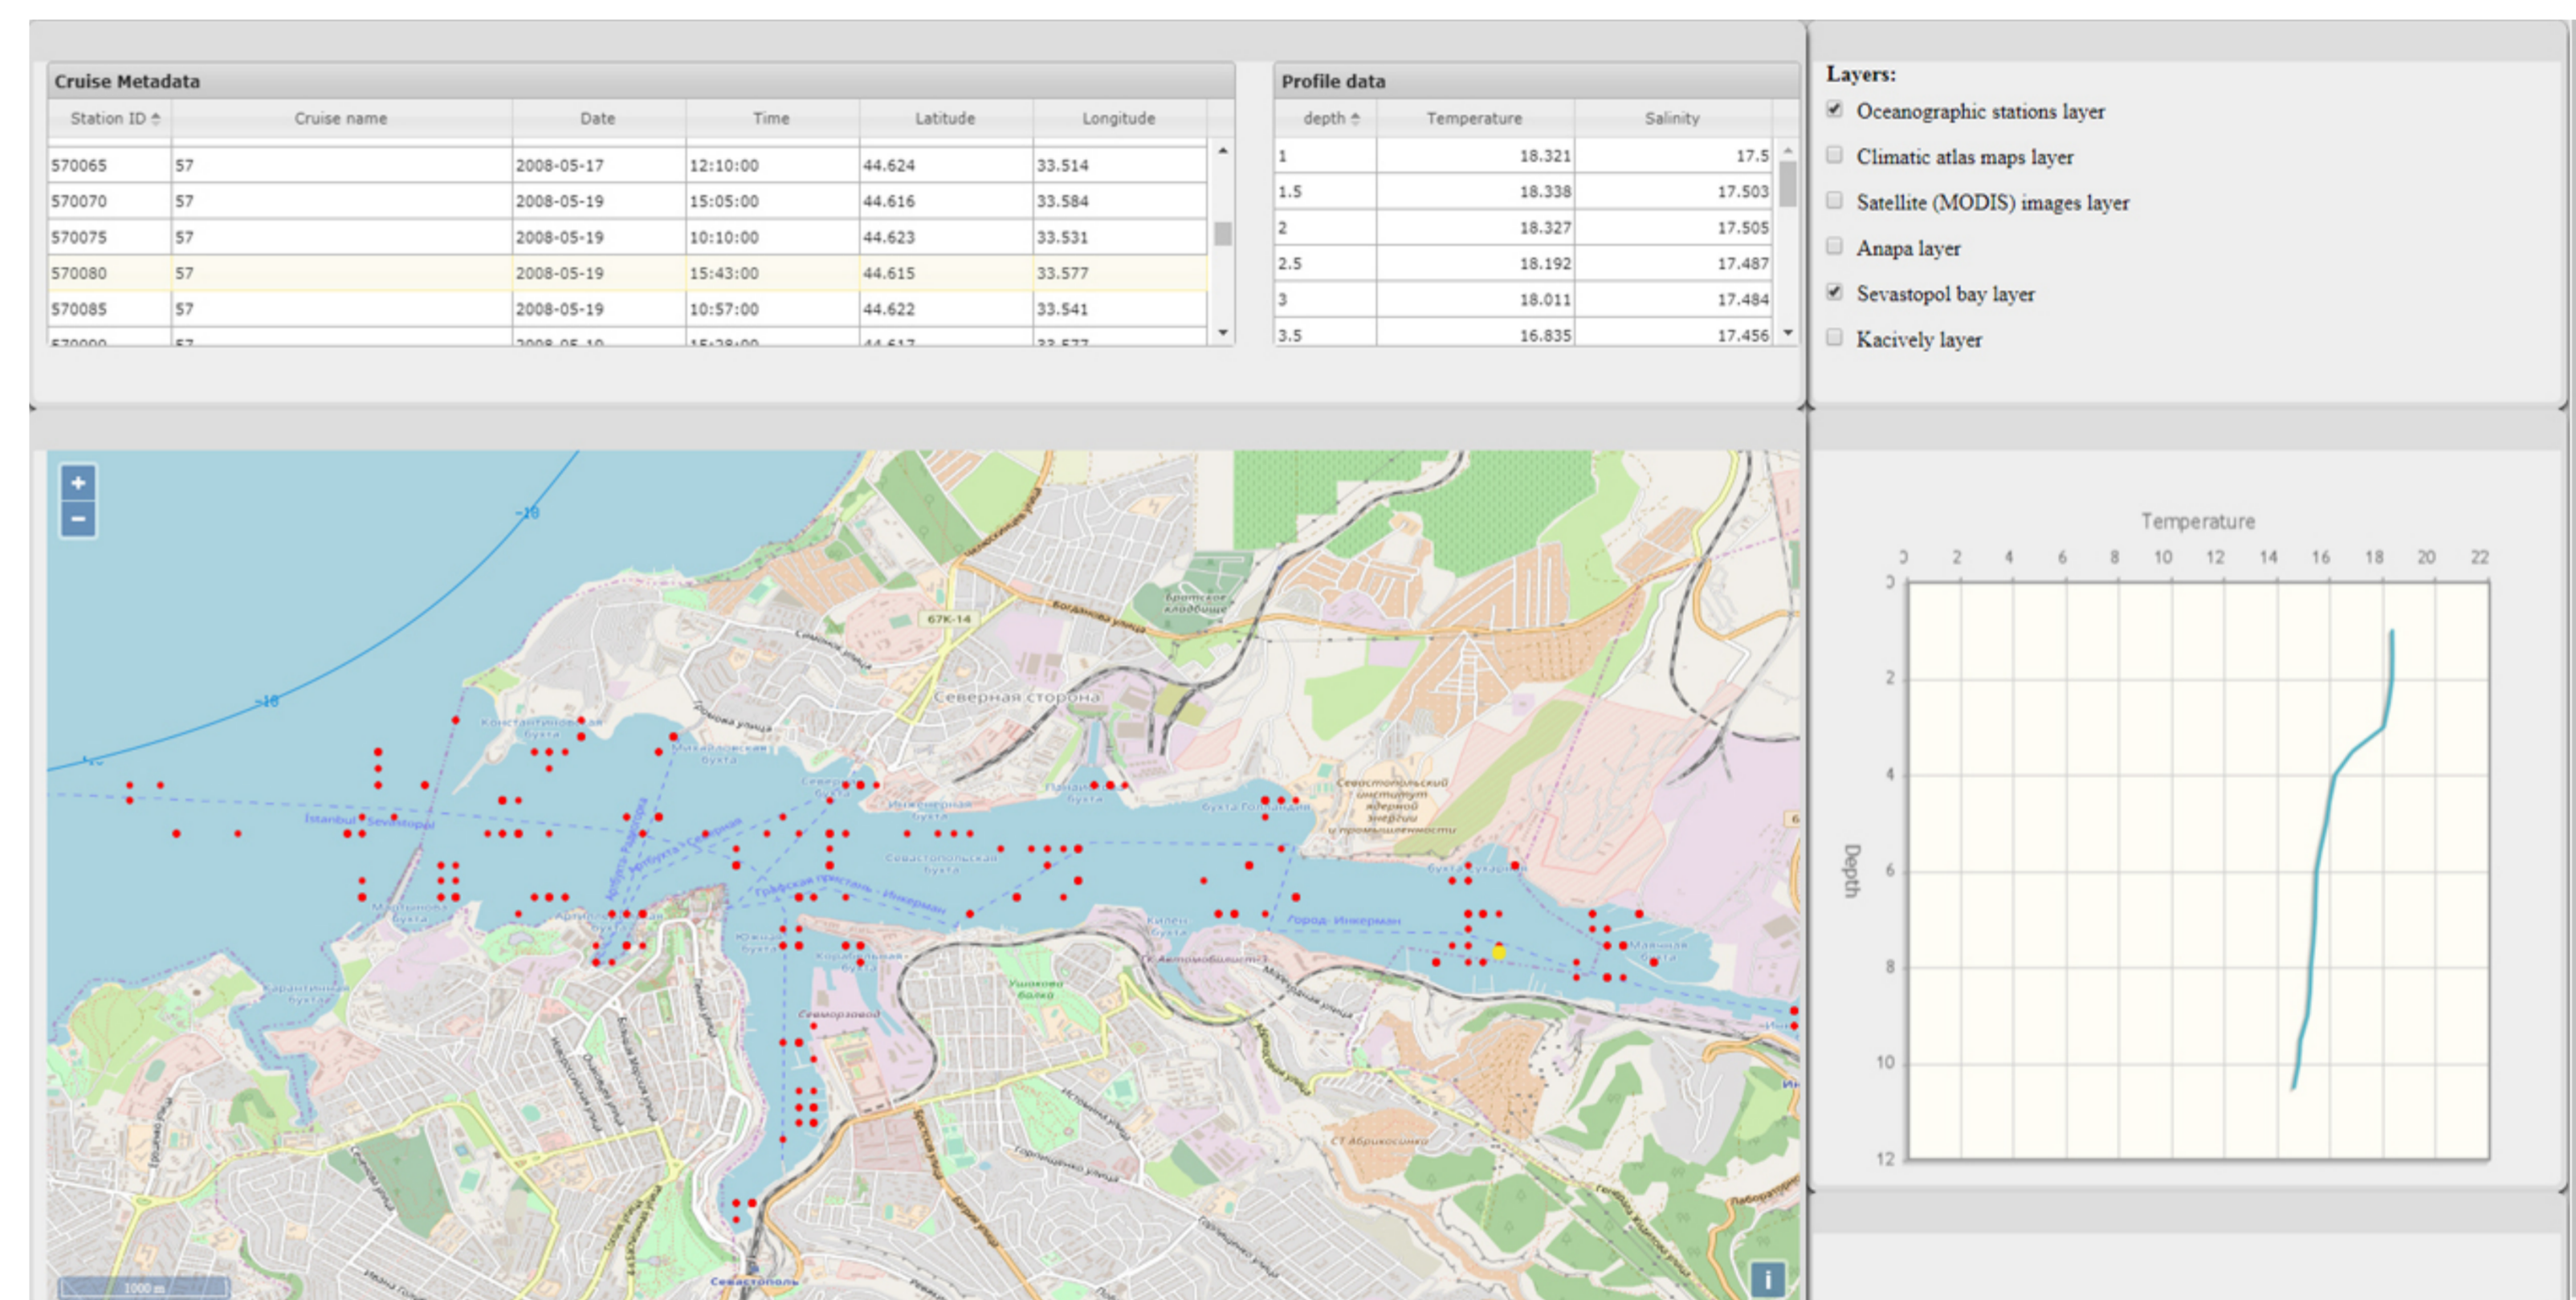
Cruise Metadata

| Station ID | Cruise name | Date | Time | Latitude | Longitude |
|---|---|---|---|---|---|
| 570065 | 57 | 2008-05-17 | 12:10:00 | 44.624 | 33.514 |
| 570070 | 57 | 2008-05-19 | 15:05:00 | 44.616 | 33.584 |
| 570075 | 57 | 2008-05-19 | 10:10:00 | 44.623 | 33.531 |
| 570080 | 57 | 2008-05-19 | 15:43:00 | 44.615 | 33.577 |
| 570085 | 57 | 2008-05-19 | 10:57:00 | 44.622 | 33.541 |

Profile data

| depth | Temperature | Salinity |
|---|---|---|
| 1 | 18.321 | 17.5 |
| 1.5 | 18.338 | 17.503 |
| 2 | 18.327 | 17.505 |
| 2.5 | 18.192 | 17.487 |
| 3 | 18.011 | 17.484 |
| 3.5 | 16.835 | 17.456 |

Layers:
Oceanographic stations layer
Climatic atlas maps layer
Satellite (MODIS) images layer
Anapa layer
Sevastopol bay layer
Kacively layer

+
−
-10
-10
67K-14
Богданова улица
Братское кладбище
Северная сторона
Константиновская бухта
Михайловская бухта
Инженерная бухта
Севастопольская бухта
Istanbul - Sevastopol
Графская пристань - Инкерман
Килен-бухта
Город - Инкерман
Бухта Голландия
Севастопольский институт ядерной энергии и промышленности
Мартынова бухта
Артиллерийская бухта
Южная бухта
Корабельная бухта
Ушакова балка
Севморзавод
Карантинная бухта
Маячная бухта
СТ Абрикосинка
Севастополь
1000 m
i

Temperature
0 2 4 6 8 10 12 14 16 18 20 22
0 2 4 6 8 10 12
Depth